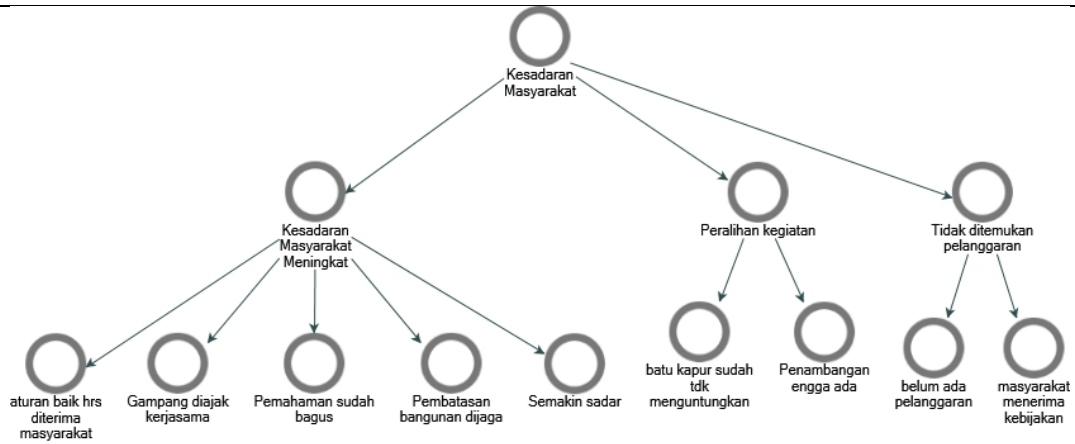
Kesadaran Masyarakat

Kesadaran Masyarakat Meningkat

Peralihan kegiatan

Tidak ditemukan pelanggaran

aturan baik hrs diterima masyarakat

Gampang diajak kerjasama

Pemahaman sudah bagus

Pembatasan bangunan dijaga

Semakin sadar

batu kapur sudah tdk menguntungkan

Penambangan engga ada

belum ada pelanggaran

masyarakat menerima kebijakan